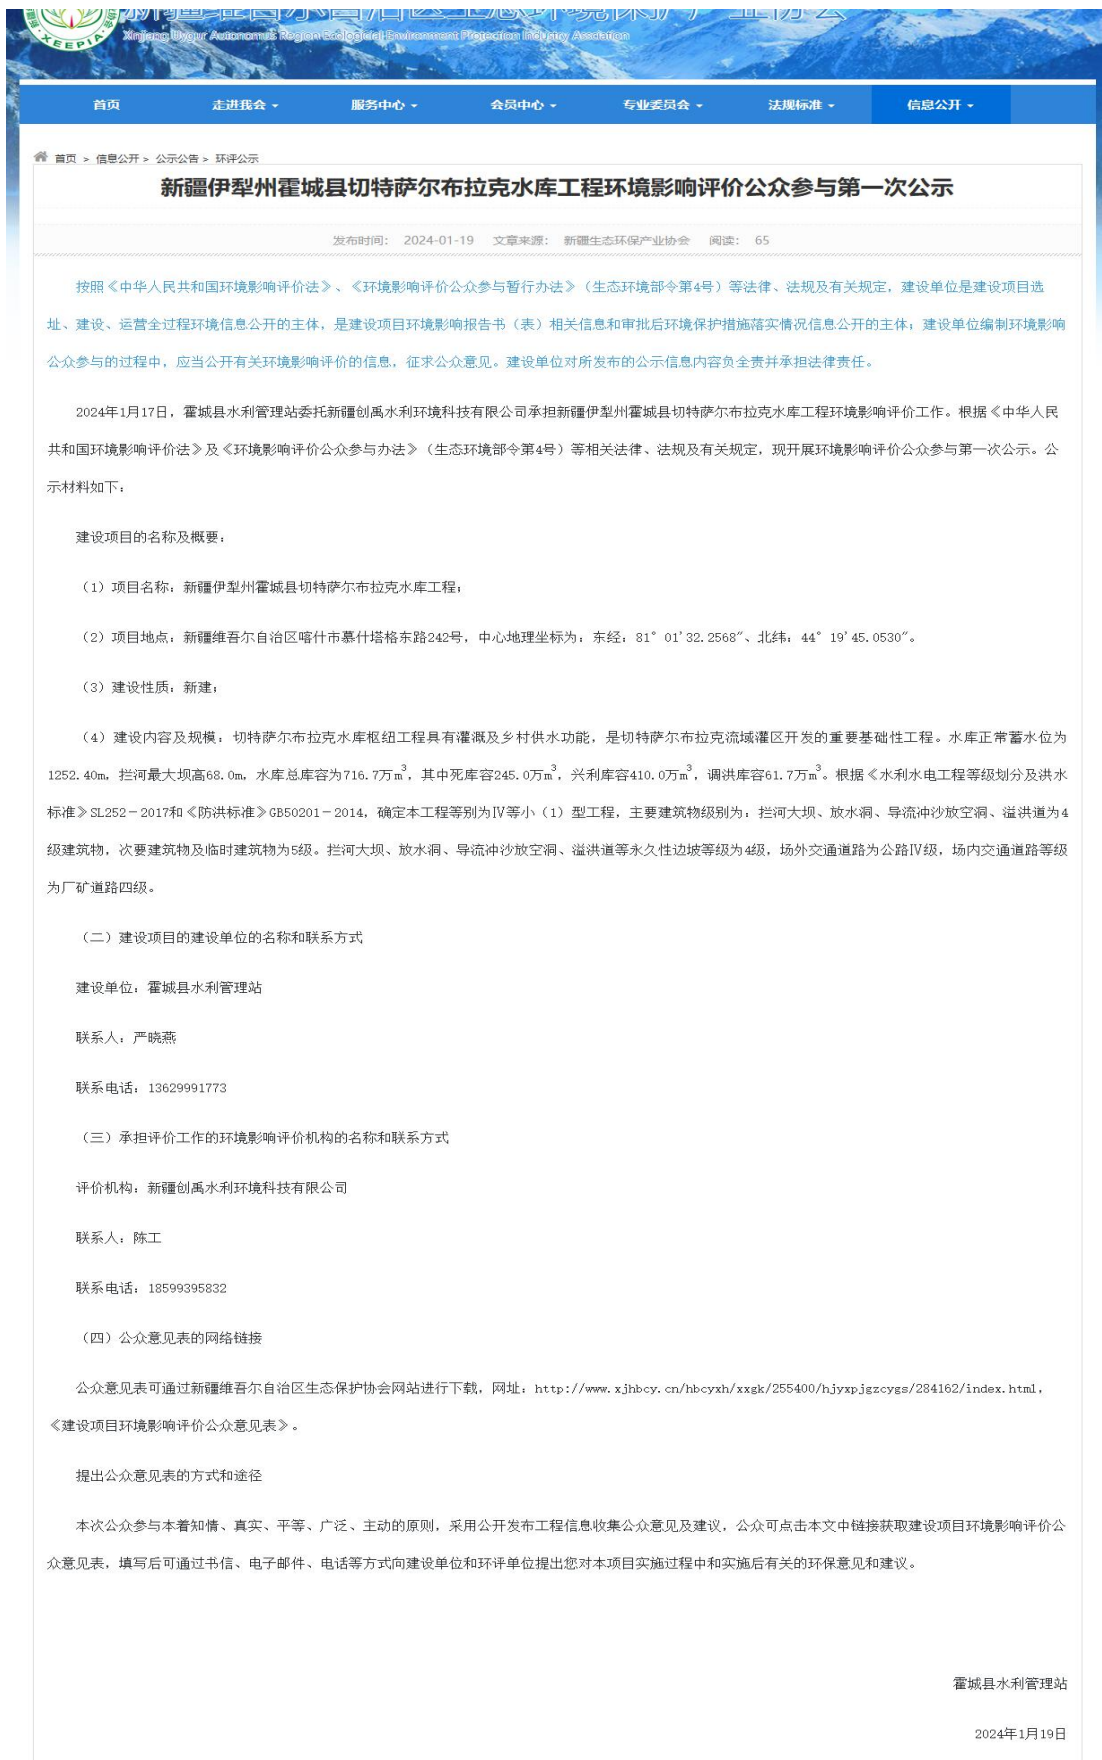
XEEPIA
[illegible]
Xinjiang Uygur Autonomous Region Ecological Environment Protection Industry Association

首页　走进我会　服务中心　会员中心　专业委员会　法规标准　信息公开

首页 > 信息公开 > 公示公告 > 环评公示

新疆伊犁州霍城县切特萨尔布拉克水库工程环境影响评价公众参与第一次公示

发布时间: 2024-01-19　文章来源: 新疆生态环保产业协会　阅读: 65

按照《中华人民共和国环境影响评价法》、《环境影响评价公众参与暂行办法》（生态环境部令第4号）等法律、法规及有关规定，建设单位是建设项目选址、建设、运营全过程环境信息公开的主体，是建设项目环境影响报告书（表）相关信息和审批后环境保护措施落实情况信息公开的主体；建设单位编制环境影响公众参与的过程中，应当公开有关环境影响评价的信息，征求公众意见。建设单位对所发布的公示信息内容负全责并承担法律责任。

2024年1月17日，霍城县水利管理站委托新疆创禹水利环境科技有限公司承担新疆伊犁州霍城县切特萨尔布拉克水库工程环境影响评价工作。根据《中华人民共和国环境影响评价法》及《环境影响评价公众参与办法》（生态环境部令第4号）等相关法律、法规及有关规定，现开展环境影响评价公众参与第一次公示。公示材料如下：

建设项目的名称及概要：

（1）项目名称：新疆伊犁州霍城县切特萨尔布拉克水库工程；

（2）项目地点：新疆维吾尔自治区喀什市慕什塔格东路242号，中心地理坐标为：东经：81°01′32.2568″、北纬：44°19′45.0530″。

（3）建设性质：新建；

（4）建设内容及规模：切特萨尔布拉克水库枢纽工程具有灌溉及乡村供水功能，是切特萨尔布拉克流域灌区开发的重要基础性工程。水库正常蓄水位为1252.40m，拦河最大坝高68.0m，水库总库容为716.7万$m^3$，其中死库容245.0万$m^3$，兴利库容410.0万$m^3$，调洪库容61.7万$m^3$。根据《水利水电工程等级划分及洪水标准》SL252－2017和《防洪标准》GB50201－2014，确定本工程等别为Ⅳ等小（1）型工程，主要建筑物级别为：拦河大坝、放水洞、导流冲沙放空洞、溢洪道为4级建筑物，次要建筑物及临时建筑物为5级。拦河大坝、放水洞、导流冲沙放空洞、溢洪道等永久性边坡等级为4级，场外交通道路为公路Ⅳ级，场内交通道路等级为厂矿道路四级。

（二）建设项目的建设单位的名称和联系方式

建设单位：霍城县水利管理站

联系人：严晓燕

联系电话：13629991773

（三）承担评价工作的环境影响评价机构的名称和联系方式

评价机构：新疆创禹水利环境科技有限公司

联系人：陈工

联系电话：18599395832

（四）公众意见表的网络链接

公众意见表可通过新疆维吾尔自治区生态保护协会网站进行下载，网址：http://www.xjhbcy.cn/hbcyxh/xxgk/255400/hjyxpjgzcygs/284162/index.html，《建设项目环境影响评价公众意见表》。

提出公众意见表的方式和途径

本次公众参与本着知情、真实、平等、广泛、主动的原则，采用公开发布工程信息收集公众意见及建议，公众可点击本文中链接获取建设项目环境影响评价公众意见表，填写后可通过书信、电子邮件、电话等方式向建设单位和环评单位提出您对本项目实施过程中和实施后有关的环保意见和建议。

霍城县水利管理站

2024年1月19日